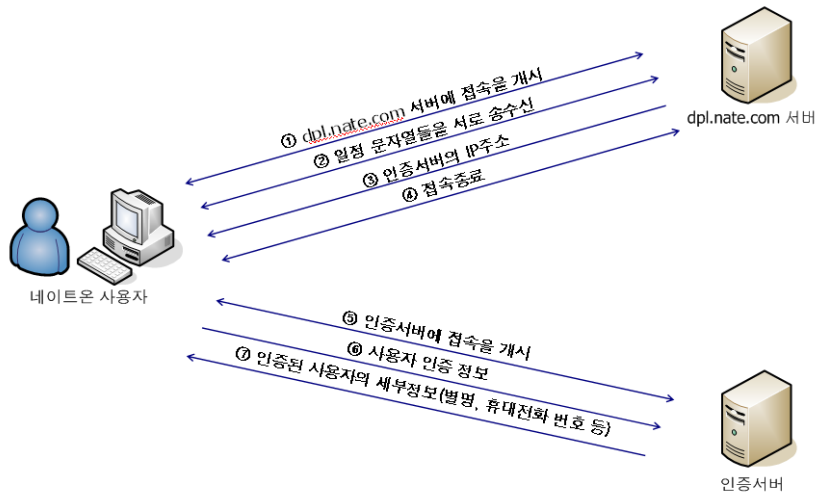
① dpl.nate.com 서버에 접속을 개시
② 일정 문자열들을 서로 송수신
③ 인증서버의 IP주소
④ 접속종료

dpl.nate.com 서버

네이트온 사용자

⑤ 인증서버에 접속을 개시
⑥ 사용자 인증 정보
⑦ 인증된 사용자의 세부정보(별명, 휴대전화 번호 등)

인증서버